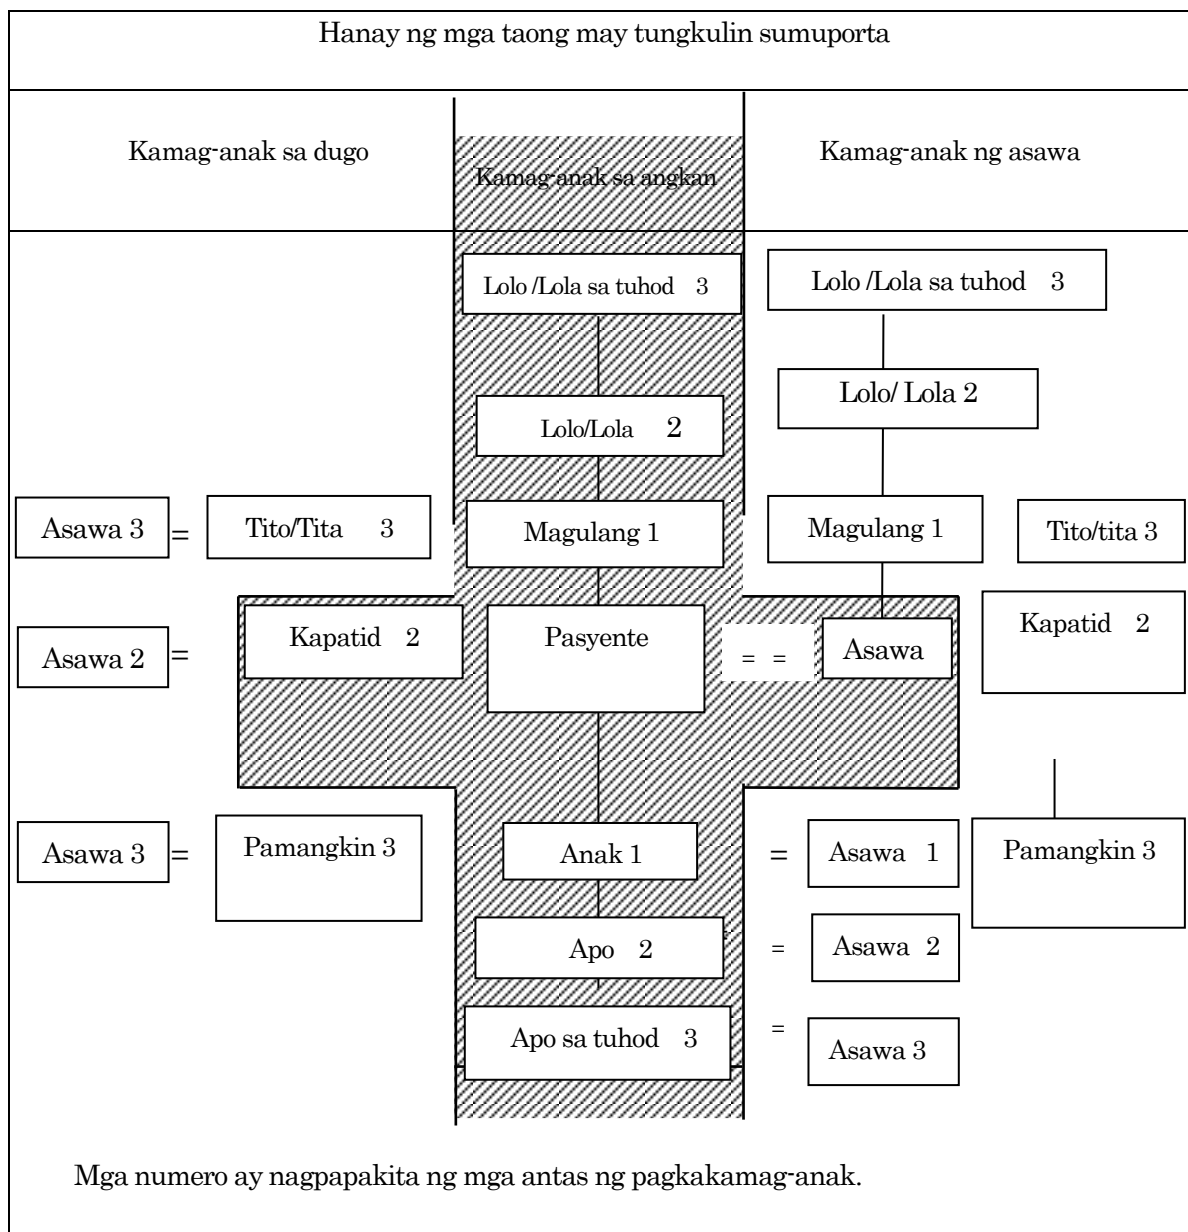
Hanay ng mga taong may tungkulin sumuporta

Kamag-anak sa dugo

Kamag-anak sa angkan

Kamag-anak ng asawa

Lolo /Lola sa tuhod 3

Lolo /Lola sa tuhod 3

Lolo/ Lola 2

Lolo/Lola 2

Asawa 3 = Tito/Tita 3

Magulang 1

Magulang 1

Tito/tita 3

Asawa 2 = Kapatid 2

Pasyente

= =

Asawa

Kapatid 2

Asawa 3 = Pamangkin 3

Anak 1

= Asawa 1

Pamangkin 3

Apo 2

= Asawa 2

Apo sa tuhod 3

= Asawa 3

Mga numero ay nagpapakita ng mga antas ng pagkakamag-anak.